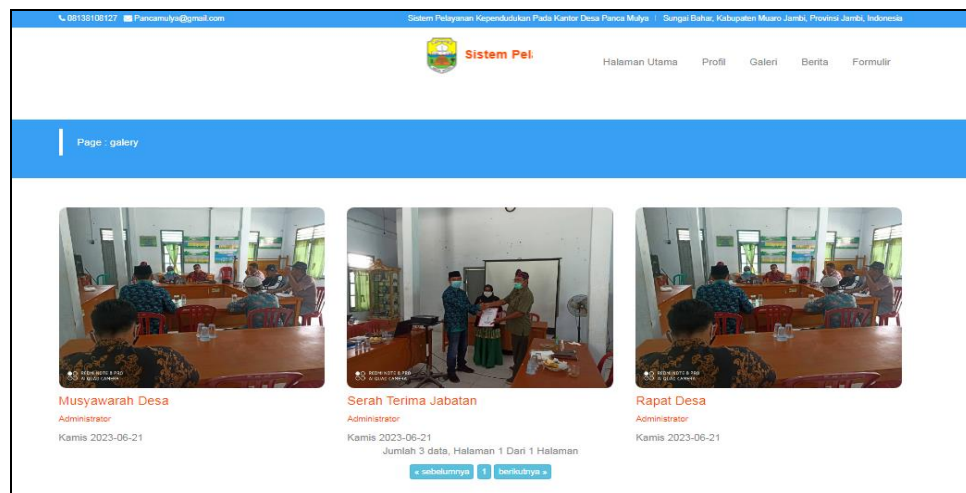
08138108127 Pancamulya@gmail.com

Sistem Pelayanan Kependudukan Pada Kantor Desa Panca Mulya | Sungai Bahar, Kabupaten Muaro Jambi, Provinsi Jambi, Indonesia

Sistem Pel

Halaman Utama Profil Galeri Berita Formulir

Page : galery

REDMI NOTE 8 PRO
AI QUAD CAMERA

Musyawarah Desa
Administrator
Kamis 2023-06-21

REDMI NOTE 8 PRO
AI QUAD CAMERA

Serah Terima Jabatan
Administrator
Kamis 2023-06-21

REDMI NOTE 8 PRO
AI QUAD CAMERA

Rapat Desa
Administrator
Kamis 2023-06-21

Jumlah 3 data, Halaman 1 Dari 1 Halaman

« sebelumnya 1 berikutnya »